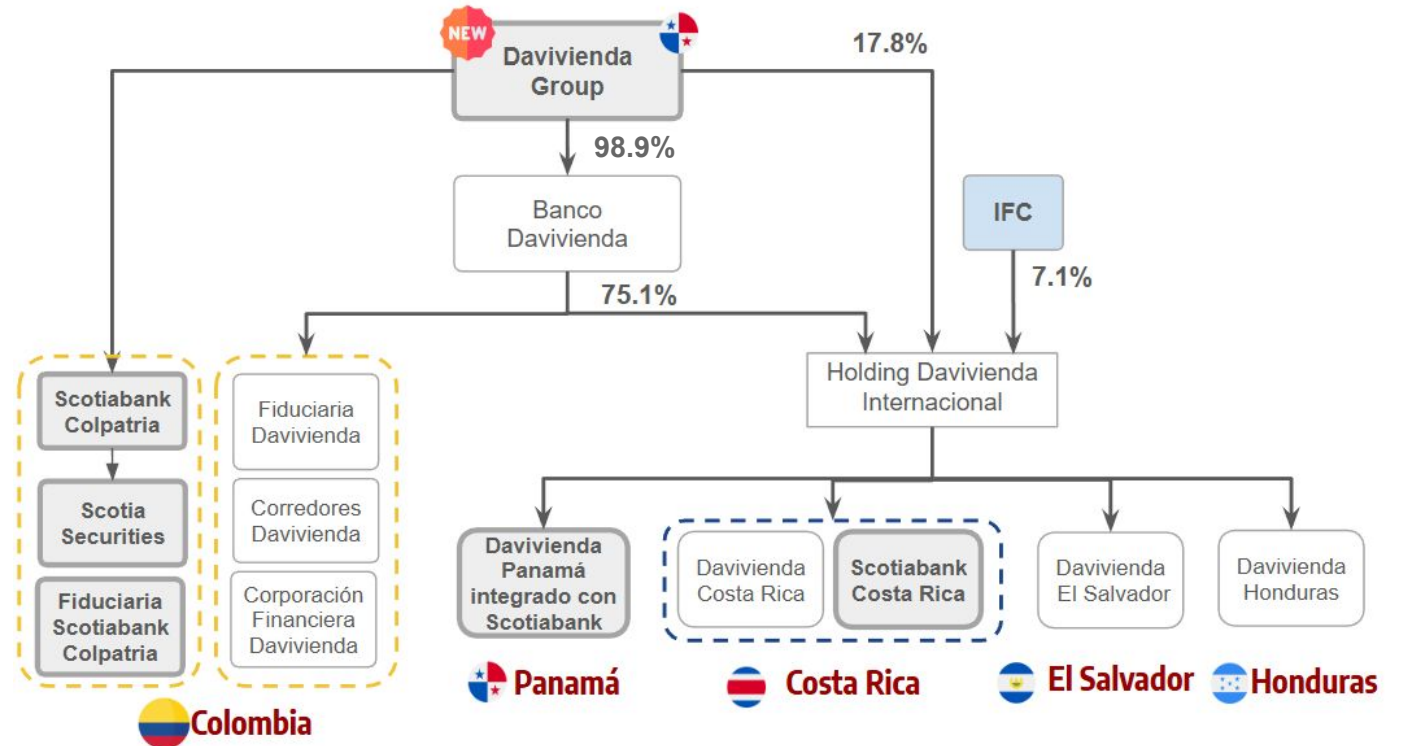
NEW

Davivienda Group

17.8%

98.9%

Banco Davivienda

IFC

7.1%

75.1%

Holding Davivienda Internacional

Scotiabank Colpatria

Scotia Securities

Fiduciaria Scotiabank Colpatria

Fiduciaria Davivienda

Corredores Davivienda

Corporación Financiera Davivienda

Davivienda Panamá integrado con Scotiabank

Davivienda Costa Rica

Scotiabank Costa Rica

Davivienda El Salvador

Davivienda Honduras

Panamá

Costa Rica

El Salvador

Honduras

Colombia